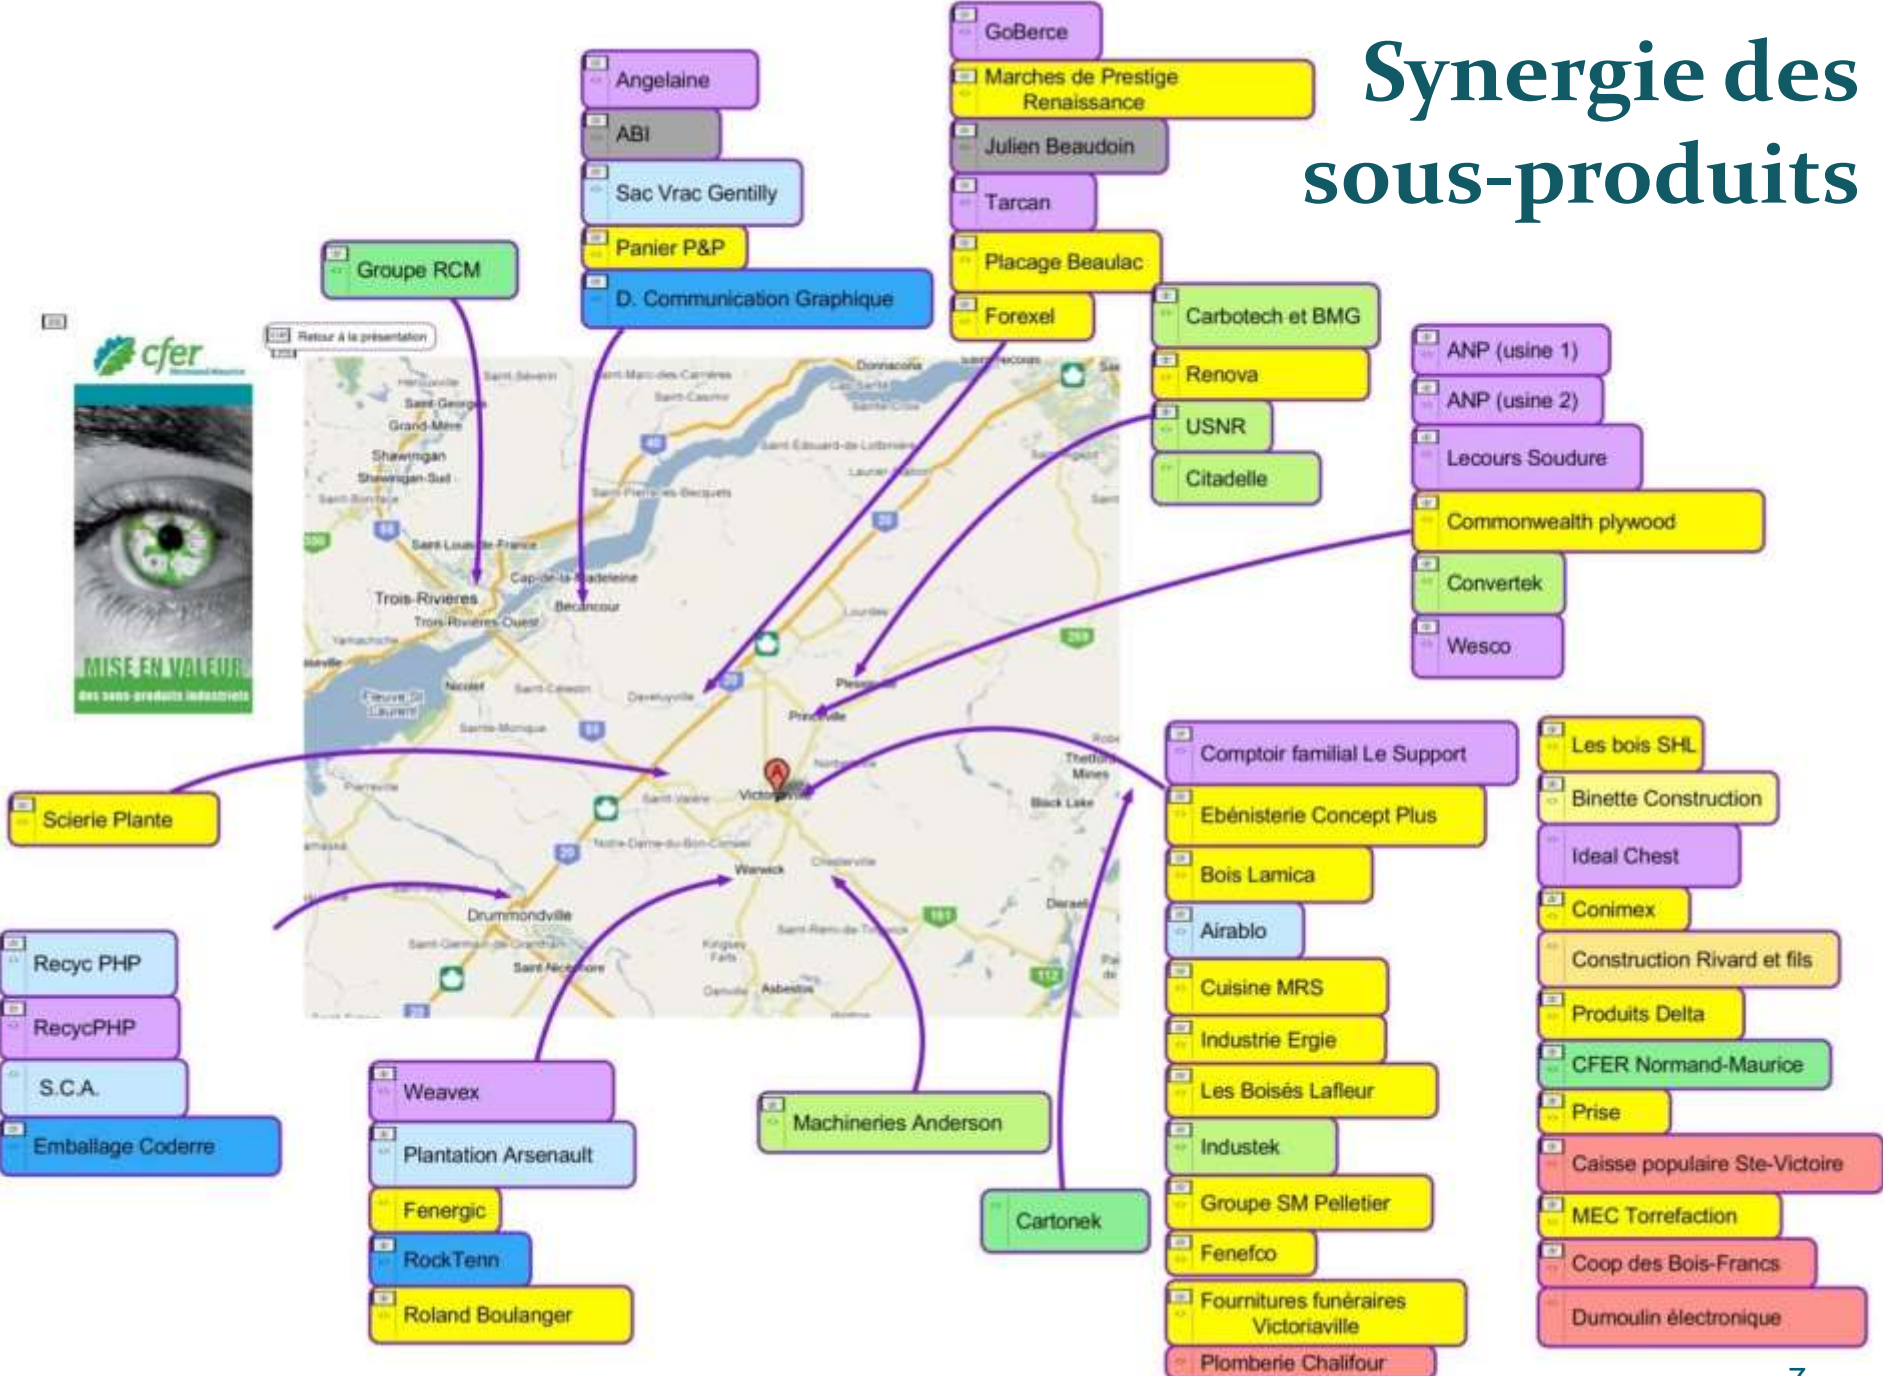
Synergie des sous-produits

Angelaine
ABI
Sac Vrac Gentilly
Panier P&P
D. Communication Graphique

GoBerce
Marches de Prestige Renaissance
Julien Beaudoin
Tarcan
Placage Beaulac
Forexel

Groupe RCM

Carbotech et BMG
Renova
USNR
Citadelle

ANP (usine 1)
ANP (usine 2)
Lecours Soudure
Commonwealth plywood
Convertek
Wesco

cfer
MISE EN VALEUR des sous-produits industriels

Retour à la présentation

Trois-Rivières
Bécancour
Drummondville
Victoriaville
Warwick
Plessisville
Princeville

Scierie Plante

Recyc PHP
RecycPHP
S.C.A.
Emballage Coderre

Weavex
Plantation Arsenault
Fenergic
RockTenn
Roland Boulanger

Machineries Anderson

Cartonek

Comptoir familial Le Support
Ebénisterie Concept Plus
Bois Lamica
Airablo
Cuisine MRS
Industrie Ergie
Les Boisés Lafleur
Industek
Groupe SM Pelletier
Fenefco
Fournitures funéraires Victoriaville
Plomberie Chalifour

Les bois SHL
Binette Construction
Ideal Chest
Conimex
Construction Rivard et fils
Produits Delta
CFER Normand-Maurice
Prise
Caisse populaire Ste-Victoire
MEC Torrefaction
Coop des Bois-Francs
Dumoulin électronique